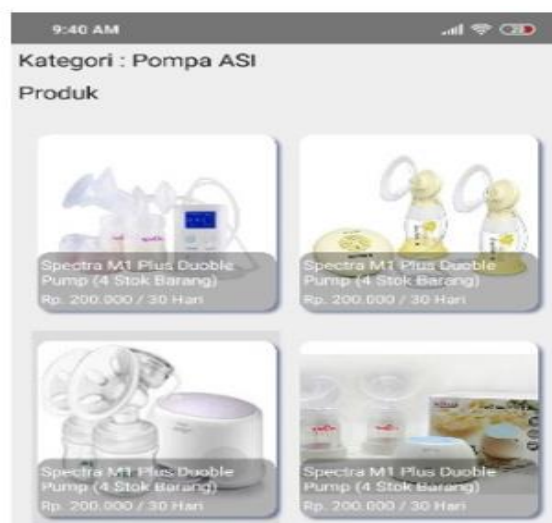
9:40 AM

Kategori : Pompa ASI

Produk

Spectra M1 Plus Duoble Pump (4 Stok Barang)
Rp. 200.000 / 30 Hari

Spectra M1 Plus Duoble Pump (4 Stok Barang)
Rp. 200.000 / 30 Hari

Spectra M1 Plus Duoble Pump (4 Stok Barang)
Rp. 200.000 / 30 Hari

Spectra M1 Plus Duoble Pump (4 Stok Barang)
Rp. 200.000 / 30 Hari